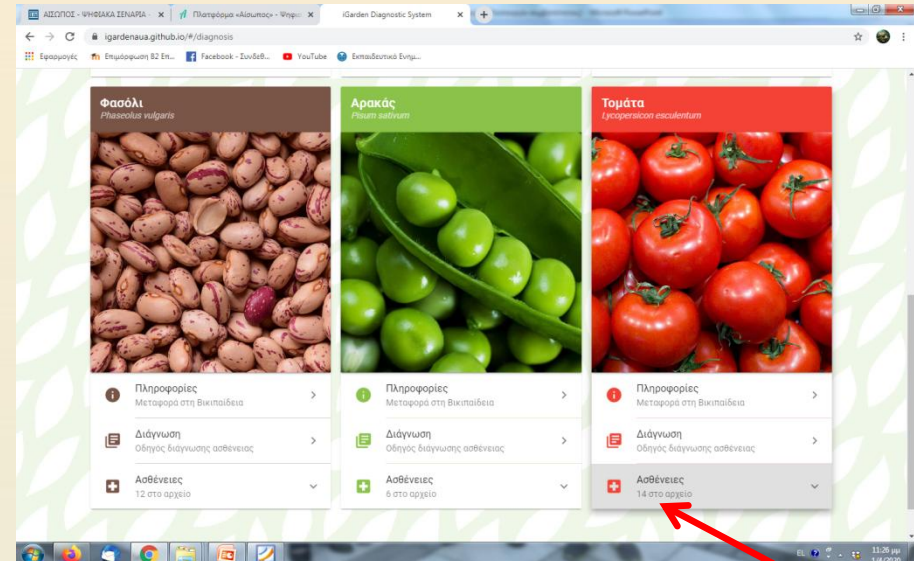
ΑΙΣΩΠΟΣ - ΨΗΦΙΑΚΑ ΣΕΝΑΡΙΑ - ×
Πλατφόρμα «Αίσωπος» - Ψηφ ×
iGarden Diagnostic System ×

igardenaua.github.io/#/diagnosis

Εφαρμογές
Επιμόρφωση Β2 Επ...
Facebook - Συνδεθ...
YouTube
Εκπαιδευτικό Ενημ...

Φασόλι
Phaseolus vulgaris

Πληροφορίες
Μεταφορά στη Βικιπαίδεια

Διάγνωση
Οδηγός διάγνωσης ασθένειας

Ασθένειες
12 στο αρχείο

Αρακάς
Pisum sativum

Πληροφορίες
Μεταφορά στη Βικιπαίδεια

Διάγνωση
Οδηγός διάγνωσης ασθένειας

Ασθένειες
6 στο αρχείο

Τομάτα
Lycopersicon esculentum

Πληροφορίες
Μεταφορά στη Βικιπαίδεια

Διάγνωση
Οδηγός διάγνωσης ασθένειας

Ασθένειες
14 στο αρχείο

EL
11:26 μμ
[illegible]